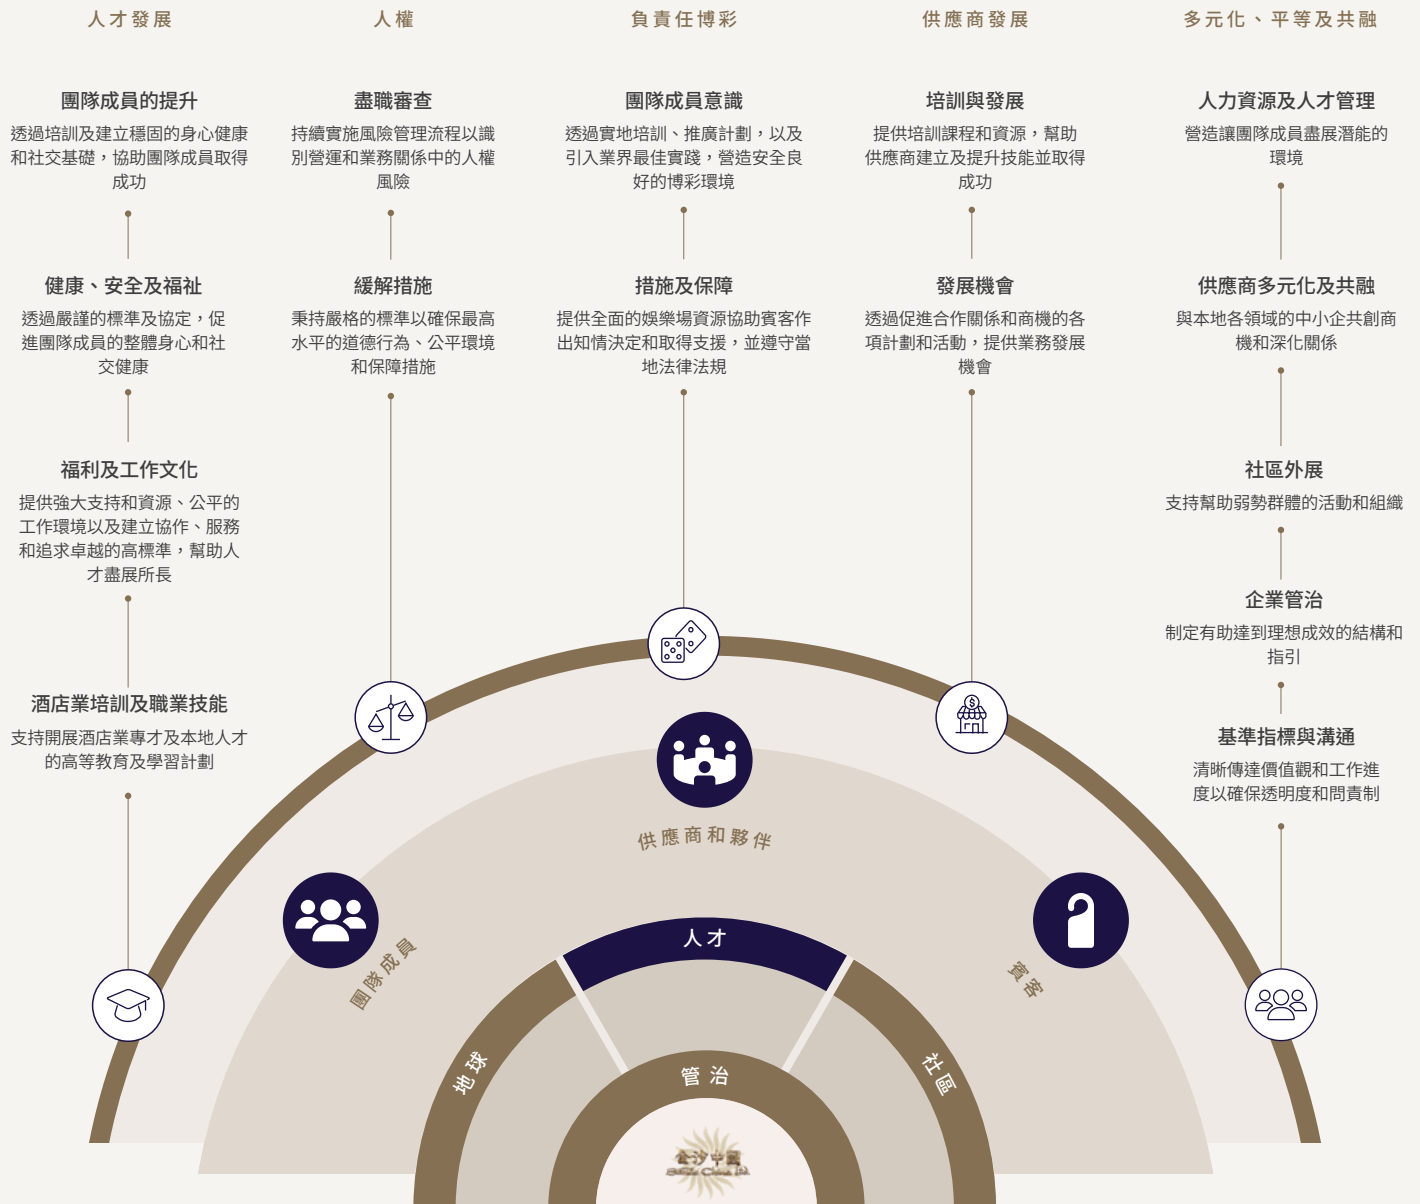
人才發展

團隊成員的提升

透過培訓及建立穩固的身心健康和社交基礎，協助團隊成員取得成功

健康、安全及福祉

透過嚴謹的標準及協定，促進團隊成員的整體身心和社交健康

福利及工作文化

提供強大支持和資源、公平的工作環境以及建立協作、服務和追求卓越的高標準，幫助人才盡展所長

酒店業培訓及職業技能

支持開展酒店業專才及本地人才的高等教育及學習計劃

人權

盡職審查

持續實施風險管理流程以識別營運和業務關係中的人權風險

緩解措施

秉持嚴格的標準以確保最高水平的道德行為、公平環境和保障措施

負責任博彩

團隊成員意識

透過實地培訓、推廣計劃，以及引入業界最佳實踐，營造安全良好的博彩環境

措施及保障

提供全面的娛樂場資源協助賓客作出知情決定和取得支援，並遵守當地法律法規

供應商發展

培訓與發展

提供培訓課程和資源，幫助供應商建立及提升技能並取得成功

發展機會

透過促進合作關係和商機的各項計劃和活動，提供業務發展機會

多元化、平等及共融

人力資源及人才管理

營造讓團隊成員盡展潛能的環境

供應商多元化及共融

與本地各領域的中小企共創商機和深化關係

社區外展

支持幫助弱勢群體的活動和組織

企業管治

制定有助達到理想成效的結構和指引

基準指標與溝通

清晰傳達價值觀和工作進度以確保透明度和問責制

供應商和夥伴

團隊成員

賓客

人才

地球

社區

管治

金沙中國
Sands China Ltd.